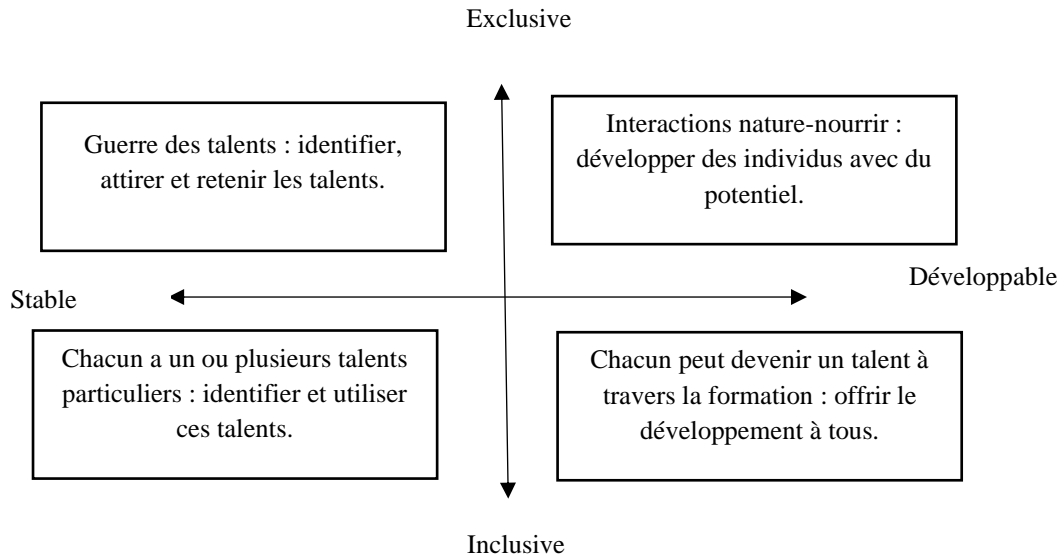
Exclusive

Guerre des talents : identifier, attirer et retenir les talents.

Interactions nature-nourrir : développer des individus avec du potentiel.

Stable

Développable

Chacun a un ou plusieurs talents particuliers : identifier et utiliser ces talents.

Chacun peut devenir un talent à travers la formation : offrir le développement à tous.

Inclusive